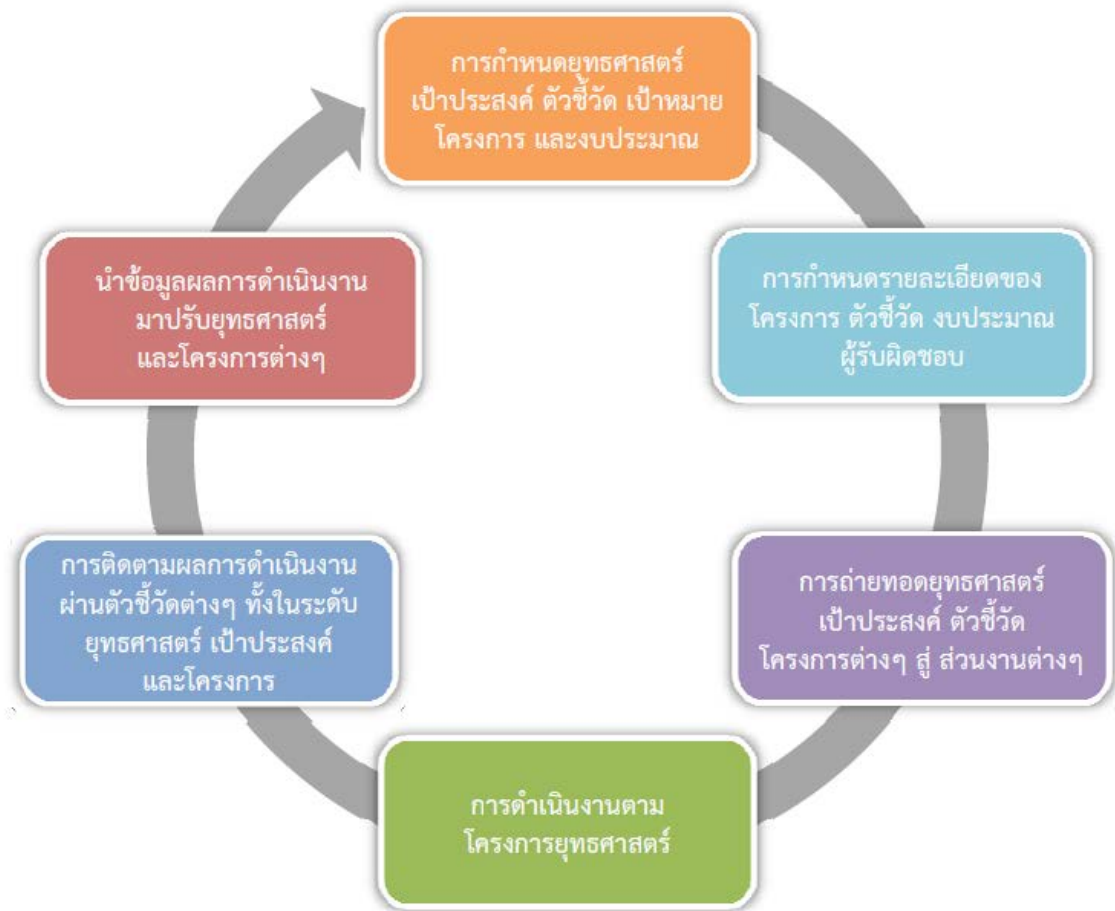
การกำหนดยุทธศาสตร์ เป้าประสงค์ ตัวชี้วัด เป้าหมาย โครงการ และงบประมาณ

การกำหนดรายละเอียดของโครงการ ตัวชี้วัด งบประมาณ ผู้รับผิดชอบ

การถ่ายทอดยุทธศาสตร์ เป้าประสงค์ ตัวชี้วัด โครงการต่างๆ สู่ ส่วนงานต่างๆ

การดำเนินงานตาม โครงการยุทธศาสตร์

การติดตามผลการดำเนินงาน ผ่านตัวชี้วัดต่างๆ ทั้งในระดับ ยุทธศาสตร์ เป้าประสงค์ และโครงการ

นำข้อมูลผลการดำเนินงาน มาปรับยุทธศาสตร์ และโครงการต่างๆ